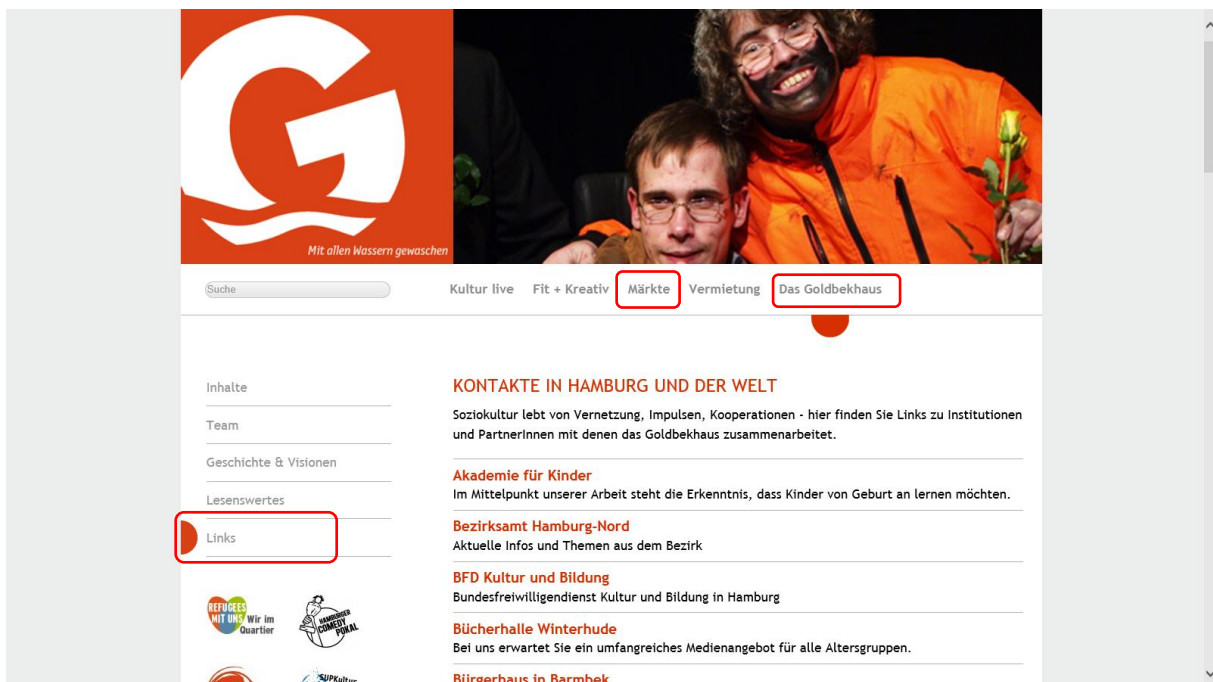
G
Mit allen Wassern gewaschen

Suche

Kultur live Fit + Kreativ Märkte Vermietung Das Goldbekhaus

Inhalte
Team
Geschichte & Visionen
Lesenswertes
Links

REFUGEES MIT UNS Wir im Quartier
HAMBURGER COMEDY POKAL

KONTAKTE IN HAMBURG UND DER WELT

Soziokultur lebt von Vernetzung, Impulsen, Kooperationen - hier finden Sie Links zu Institutionen und PartnerInnen mit denen das Goldbekhaus zusammenarbeitet.

Akademie für Kinder
Im Mittelpunkt unserer Arbeit steht die Erkenntnis, dass Kinder von Geburt an lernen möchten.

Bezirksamt Hamburg-Nord
Aktuelle Infos und Themen aus dem Bezirk

BFD Kultur und Bildung
Bundesfreiwilligendienst Kultur und Bildung in Hamburg

Bücherhalle Winterhude
Bei uns erwartet Sie ein umfangreiches Medienangebot für alle Altersgruppen.

Bürgerhaus in Barmbek

SUPKultur